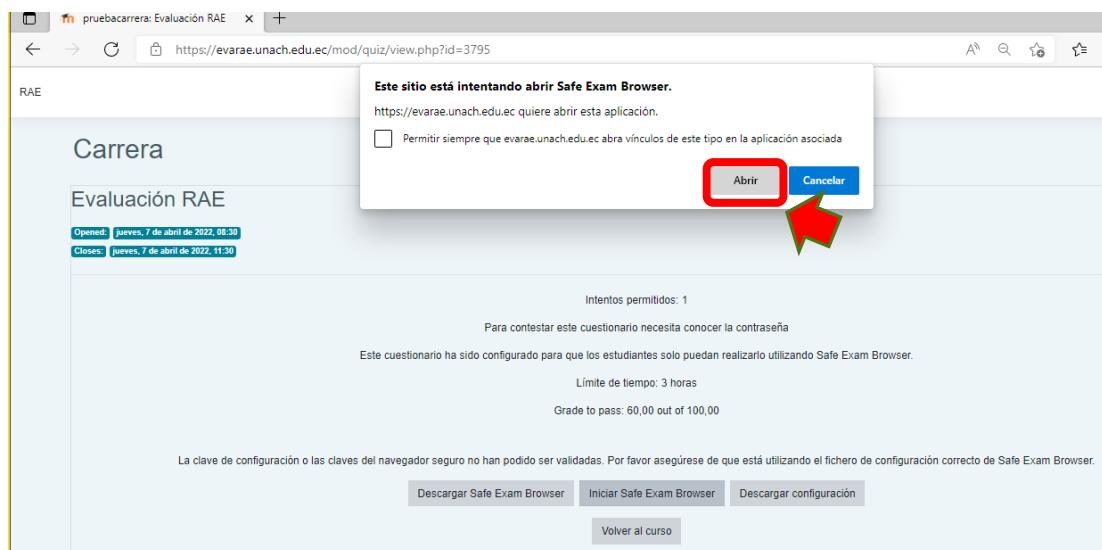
pruebacarrera: Evaluación RAE

https://evarae.unach.edu.ec/mod/quiz/view.php?id=3795

RAE

Este sitio está intentando abrir Safe Exam Browser.

https://evarae.unach.edu.ec quiere abrir esta aplicación.

Permitir siempre que evarae.unach.edu.ec abra vínculos de este tipo en la aplicación asociada

Abrir Cancelar

Carrera

Evaluación RAE

Opened: jueves, 7 de abril de 2022, 08:30

Closes: jueves, 7 de abril de 2022, 11:30

Intentos permitidos: 1

Para contestar este cuestionario necesita conocer la contraseña

Este cuestionario ha sido configurado para que los estudiantes solo puedan realizarlo utilizando Safe Exam Browser.

Límite de tiempo: 3 horas

Grade to pass: 60,00 out of 100,00

La clave de configuración o las claves del navegador seguro no han podido ser validadas. Por favor asegúrese de que está utilizando el fichero de configuración correcto de Safe Exam Browser.

Descargar Safe Exam Browser Iniciar Safe Exam Browser Descargar configuración

Volver al curso